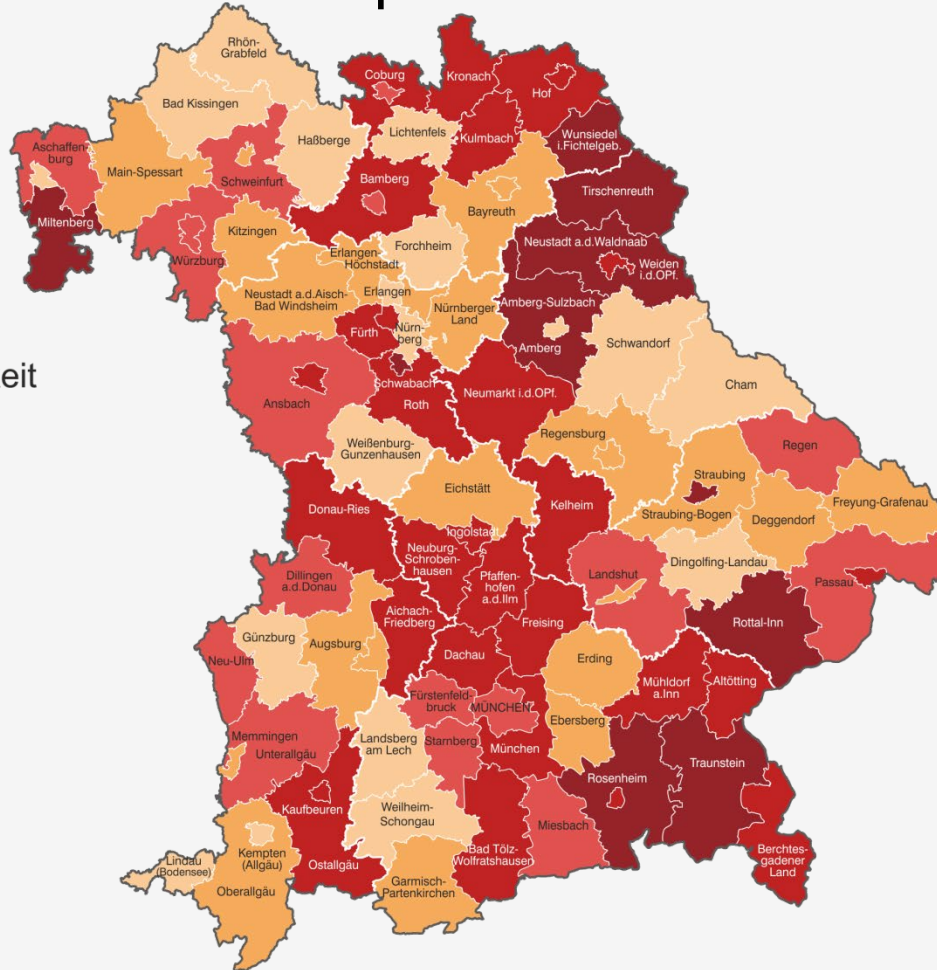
eit

Rhön-Grabfeld
Bad Kissingen
Coburg
Kronach
Hof
Aschaffenburg
Main-Spessart
Haßberge
Lichtenfels
Kulmbach
Wunsiedel i.Fichtelgeb.
Schweinfurt
Bamberg
Bayreuth
Tirschenreuth
Miltenberg
Kitzingen
Forchheim
Neustadt a.d.Waldnaab
Würzburg
Erlangen-Höchstadt
Weiden i.d.OPf.
Neustadt a.d.Aisch-Bad Windsheim
Erlangen
Nürnberger Land
Amberg-Sulzbach
Fürth
Nürnberg
Amberg
Schwandorf
Schwabach
Ansbach
Roth
Neumarkt i.d.OPf.
Cham
Weißenburg-Gunzenhausen
Regensburg
Regen
Straubing
Eichstätt
Kelheim
Donau-Ries
Freyung-Grafenau
Ingolstadt
Straubing-Bogen
Deggendorf
Neuburg-Schrobenhausen
Pfaffenhofen a.d.Ilm
Dingolfing-Landau
Dillingen a.d.Donau
Landshut
Passau
Aichach-Friedberg
Freising
Günzburg
Augsburg
Rottal-Inn
Neu-Ulm
Dachau
Erding
Mühldorf a.Inn
Altötting
Fürstenfeldbruck
MÜNCHEN
Memmingen
Ebersberg
Unterallgäu
Landsberg am Lech
Starnberg
München
Rosenheim
Traunstein
Kaufbeuren
Weilheim-Schongau
Miesbach
Berchtesgadener Land
Lindau (Bodensee)
Kempten (Allgäu)
Bad Tölz-Wolfratshausen
Oberallgäu
Ostallgäu
Garmisch-Partenkirchen